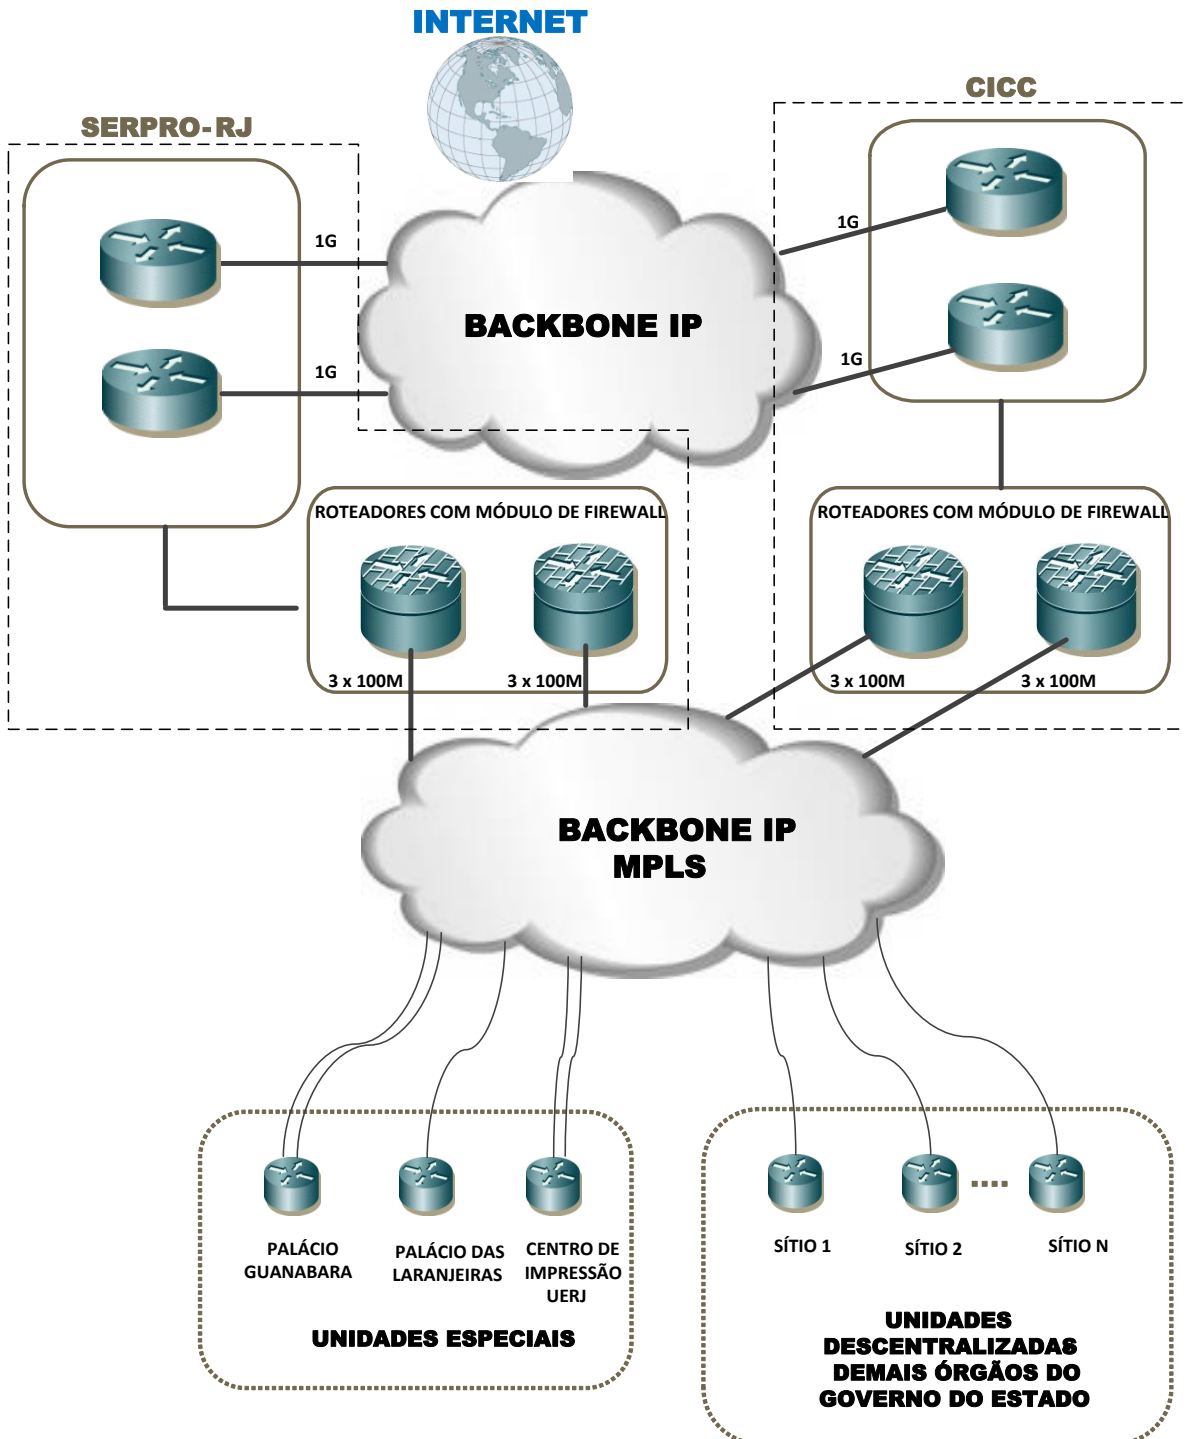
INTERNET

SERPRO-RJ

CICC

1G

1G

1G

1G

BACKBONE IP

ROTEADORES COM MÓDULO DE FIREWALL

3 x 100M

3 x 100M

ROTEADORES COM MÓDULO DE FIREWALL

3 x 100M

3 x 100M

BACKBONE IP
MPLS

PALÁCIO GUANABARA

PALÁCIO DAS LARANJEIRAS

CENTRO DE IMPRESSÃO UERJ

UNIDADES ESPECIAIS

SÍTIO 1

SÍTIO 2

....

SÍTIO N

UNIDADES DESCENTRALIZADAS DEMAIS ÓRGÃOS DO GOVERNO DO ESTADO